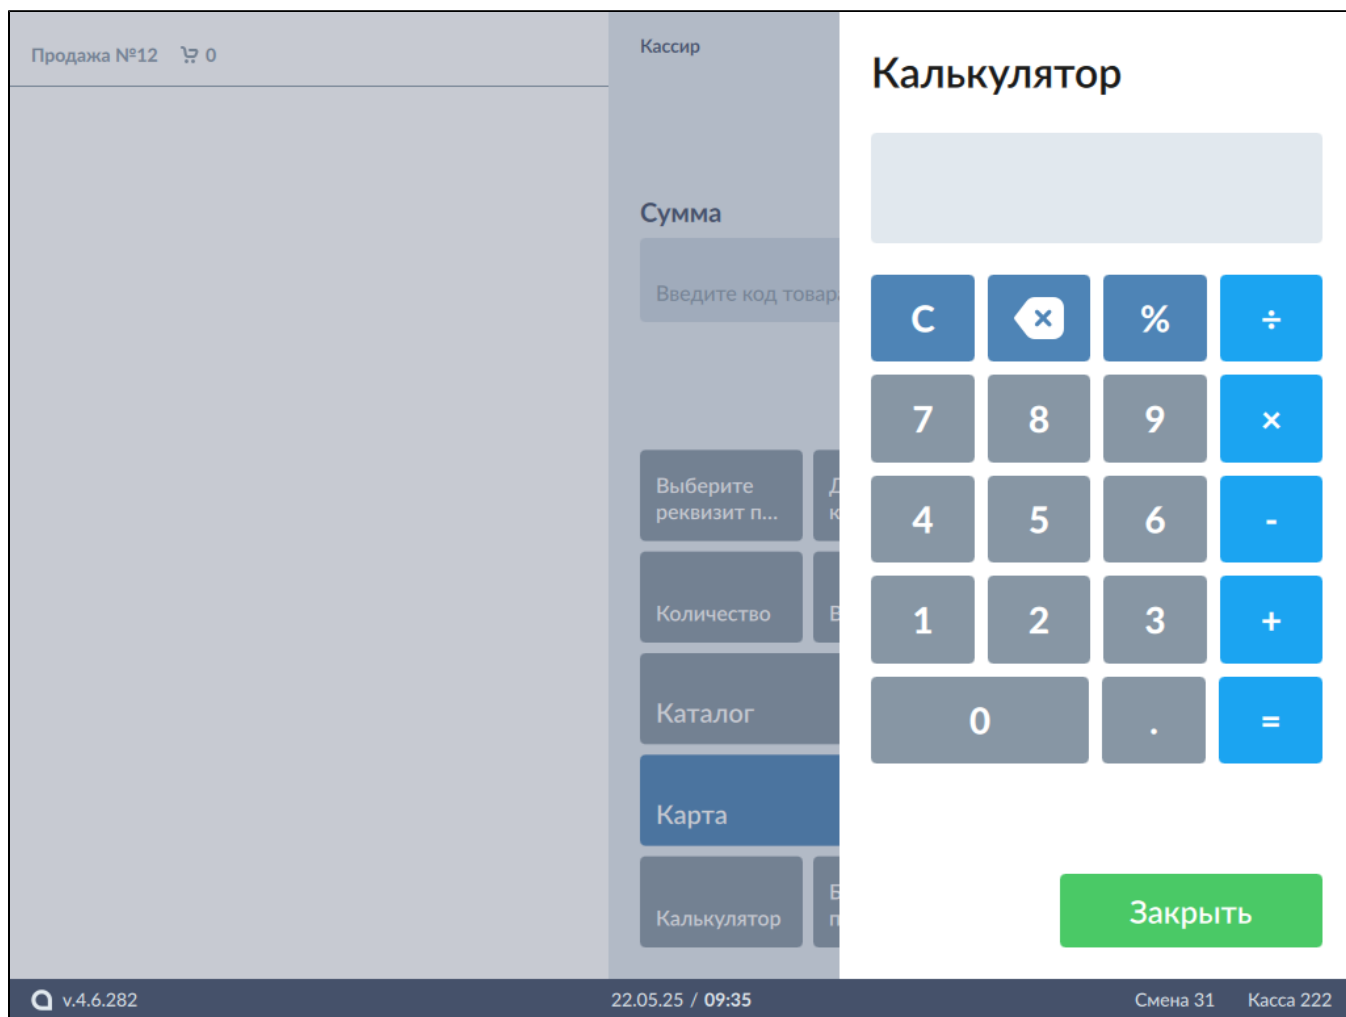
Продажа №12 0

Кассир

Сумма

Введите код товар

Выберите реквизит п...

Д к

Количество

В

Каталог

Карта

Калькулятор

В п

Калькулятор

C

%

÷

7 8 9 ×

4 5 6 -

1 2 3 +

0 . =

Закрыть

v.4.6.282

22.05.25 / 09:35

Смена 31

Касса 222